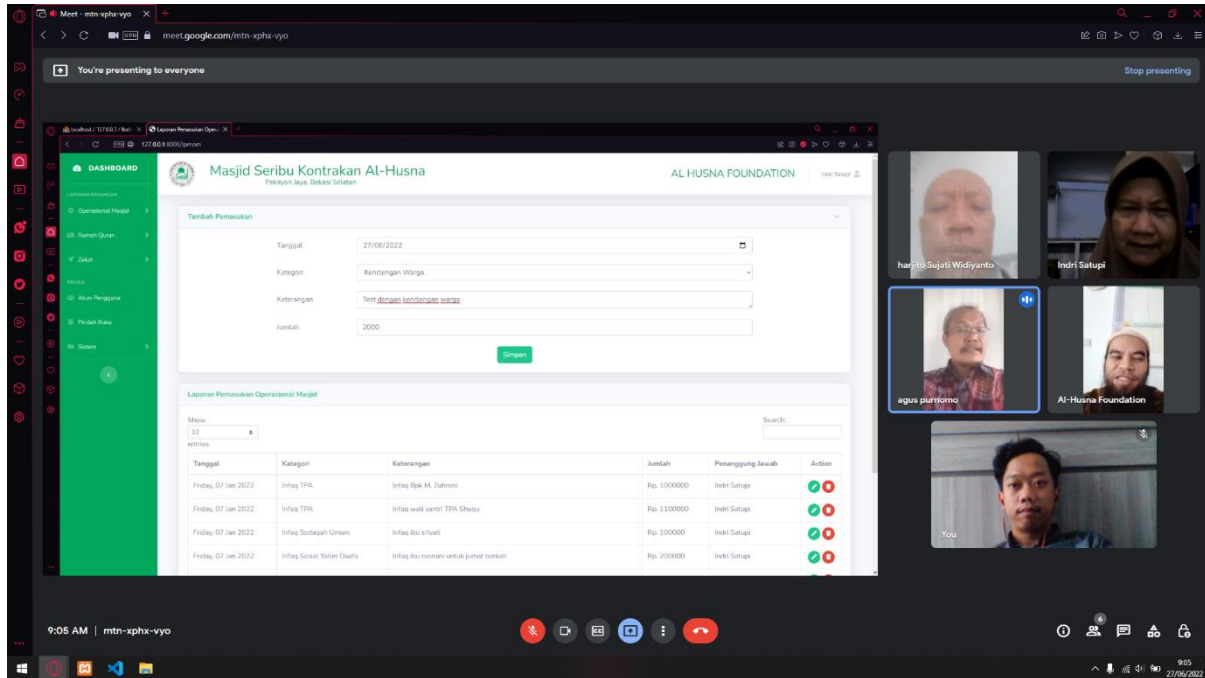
Meet - mtn-xphx-vyo

meet.google.com/mtn-xphx-vyo

You're presenting to everyone

Stop presenting

localhost / 127.0.0.1 / ikah | Laporan Pemasukan Opera

127.0.0.1:8000/pmom

DASHBOARD

LAPORAN KEUANGAN

Operasional Masjid

Rumah Quran

Zakat

MODUL

Akun Pengguna

Pindah Buku

Sistem

Masjid Seribu Kontrakan Al-Husna

Pekayon Jaya, Bekasi Selatan

AL HUSNA FOUNDATION

Indri Satupi

Tambah Pemasukan

Tanggal 27/08/2022

Kategori Kendengan Warga

Keterangan Test dengan kendengan warga

Jumlah 2000

Simpan

Laporan Pemasukan Operasional Masjid

Show 10 entries

Search:

| Tanggal | Kategori | Keterangan | Jumlah | Penanggung Jawab | Action |
|---|---|---|---|---|---|
| Friday, 07 Jan 2022 | Infaq TPA | Infaq Bpk M. Zuhroni | Rp. 1000000 | Indri Satupi | |
| Friday, 07 Jan 2022 | Infaq TPA | Infaq wali santri TPA Shoou | Rp. 1100000 | Indri Satupi | |
| Friday, 07 Jan 2022 | Infaq Sodaqah Umum | Infaq ibu sriyati | Rp. 100000 | Indri Satupi | |
| Friday, 07 Jan 2022 | Infaq Sosial Yatim Duafa | Infaq ibu rusmini untuk jumat berkah | Rp. 200000 | Indri Satupi | |

harjito Sujati Widiyanto

Indri Satupi

agus purnomo

Al-Husna Foundation

You

9:05 AM | mtn-xphx-vyo

6

9:05
27/06/2022